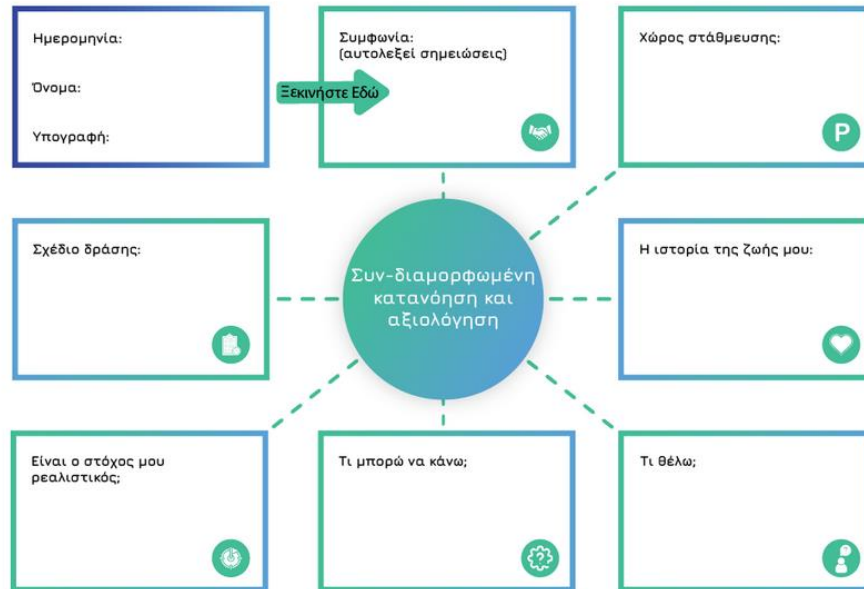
Ημερομηνία:

Όνομα:

Υπογραφή:

Ξεκινήστε Εδώ

Συμφωνία:
(αυτολεξεί σημειώσεις)

Χώρος στάθμευσης:

P

Σχέδιο δράσης:

Συν-διαμορφωμένη κατανόηση και αξιολόγηση

Η ιστορία της ζωής μου:

Είναι ο στόχος μου ρεαλιστικός;

Τι μπορώ να κάνω;

Τι θέλω;